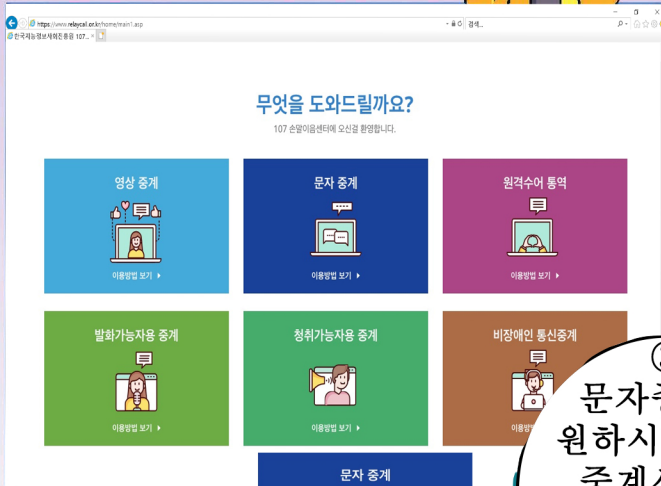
https://www.relaycall.or.kr/home/main1.asp

검색...

한국지능정보사회진흥원 107...

무엇을 도와드릴까요?

107 손말이음센터에 오신걸 환영합니다.

영상 중계

이용방법 보기 ▸

문자 중계

이용방법 보기 ▸

원격수어 통역

이용방법 보기 ▸

발화가능자용 중계

이용방법 보기 ▸

청취가능자용 중계

이용방법 보기 ▸

비장애인 통신중계

이용방법 보기 ▸

문자 중계

문자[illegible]
원하시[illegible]
중계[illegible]